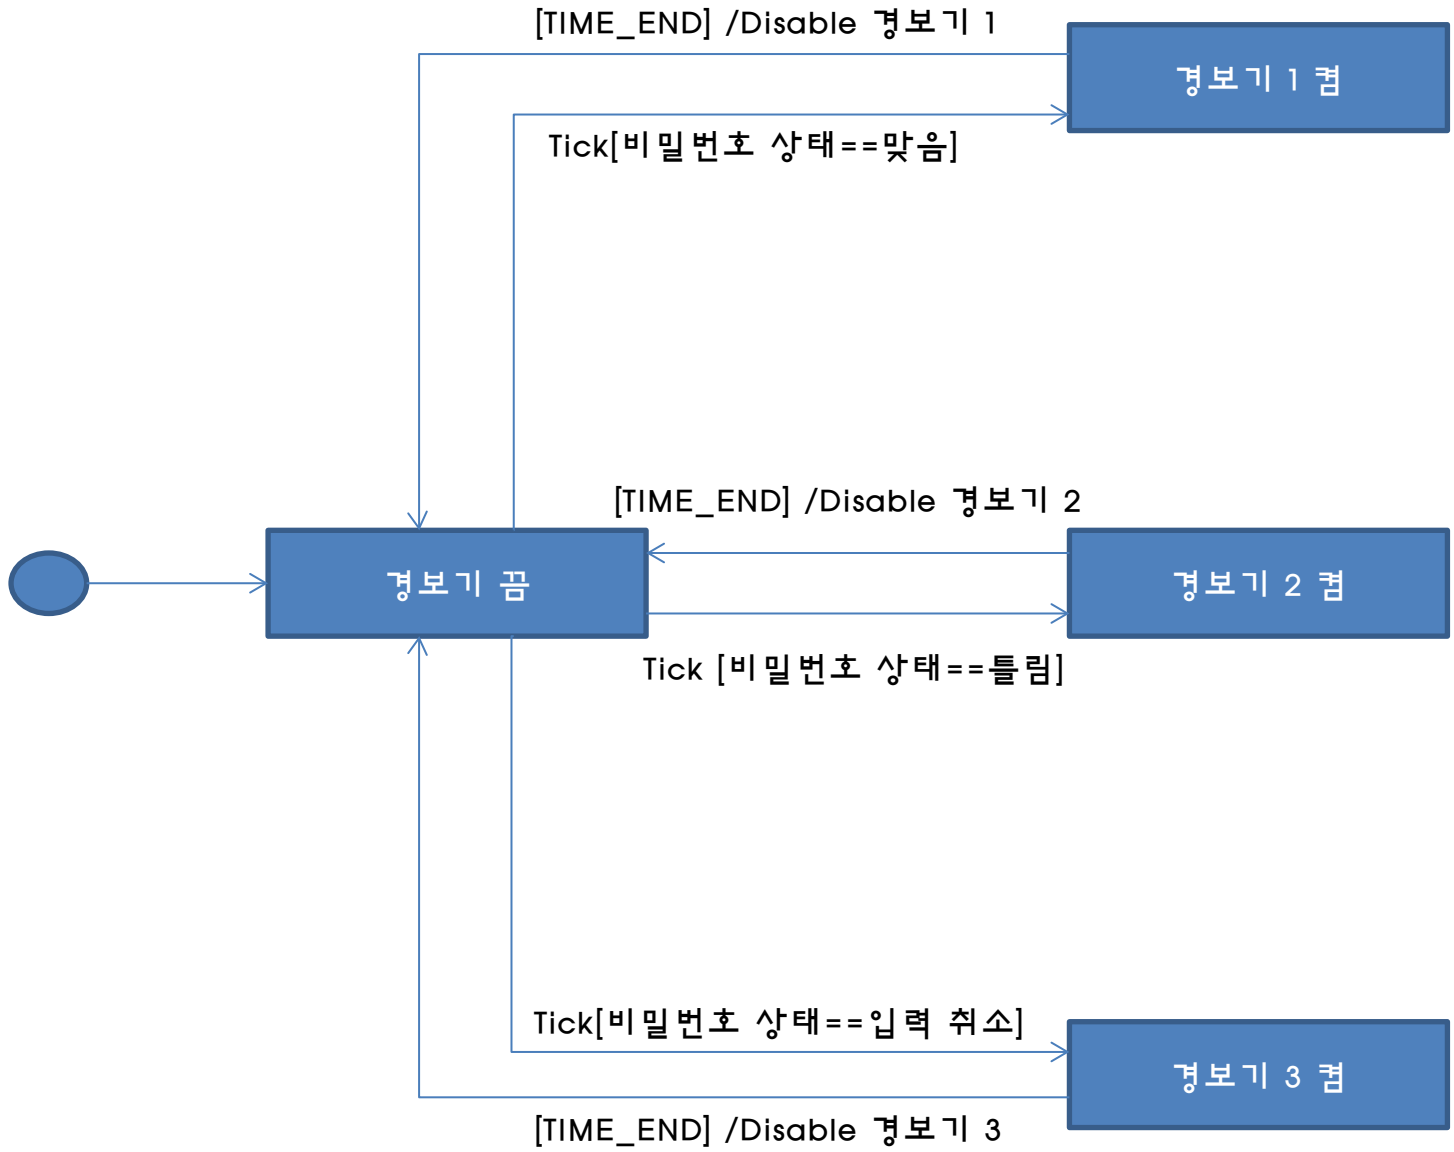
[TIME_END] /Disable 경보기 1

경보기 1 켬

Tick[비밀번호 상태==맞음]

[TIME_END] /Disable 경보기 2

경보기 끔

경보기 2 켬

Tick [비밀번호 상태==틀림]

Tick[비밀번호 상태==입력 취소]

경보기 3 켬

[TIME_END] /Disable 경보기 3